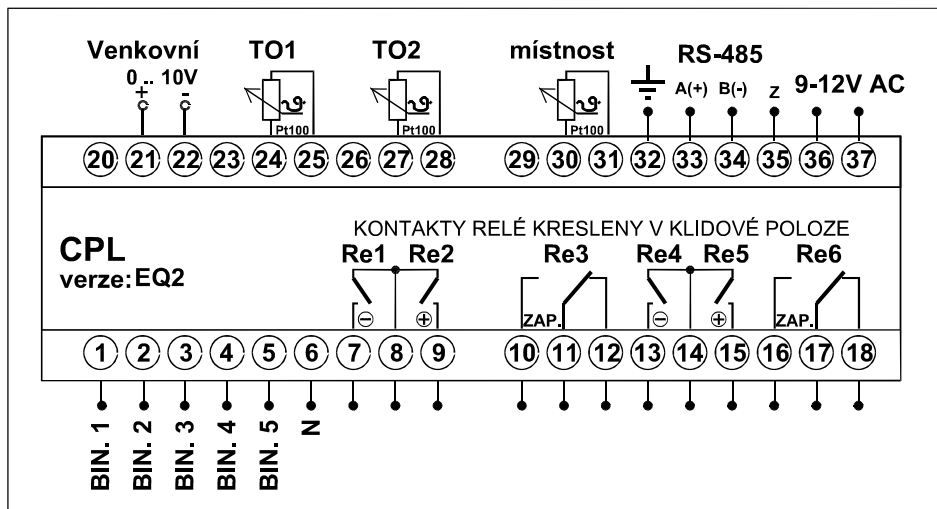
Venkovní
0 .. 10V
+ -
TO1
Pt100
TO2
Pt100
místnost
Pt100
RS-485
A(+) B(-) Z
9-12V AC

20 21 22 23 24 25 26 27 28 29 30 31 32 33 34 35 36 37

KONTAKTY RELÉ KRESLENY V KLIDOVÉ POLOZE

CPL
verze: EQ2

Re1 Re2
⊖ ⊕
Re3
ZAP.
Re4 Re5
⊖ ⊕
Re6
ZAP.

1 2 3 4 5 6 7 8 9 10 11 12 13 14 15 16 17 18

BIN. 1
BIN. 2
BIN. 3
BIN. 4
BIN. 5
N